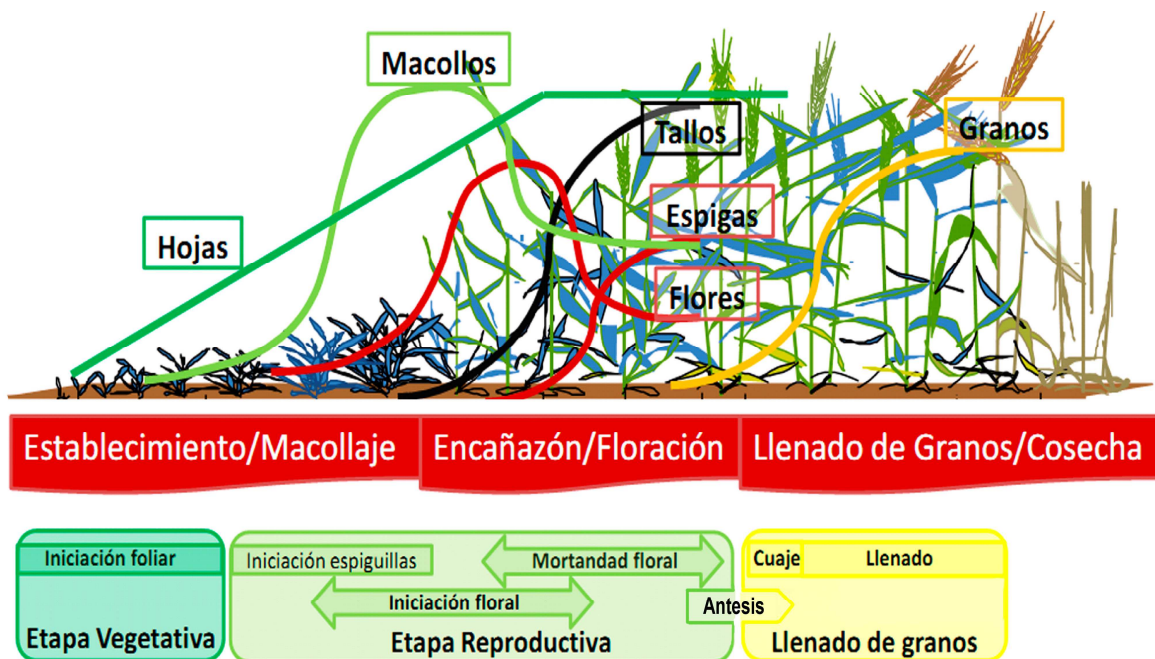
Macollos

Tallos

Granos

Espigas

Hojas

Flores

Establecimiento/Macollaje

Encañazón/Floración

Llenado de Granos/Cosecha

Iniciación foliar

Etapa Vegetativa

Iniciación espiguillas

Mortandad floral

Iniciación floral

Antesis

Etapa Reproductiva

Cuaje

Llenado

Llenado de granos